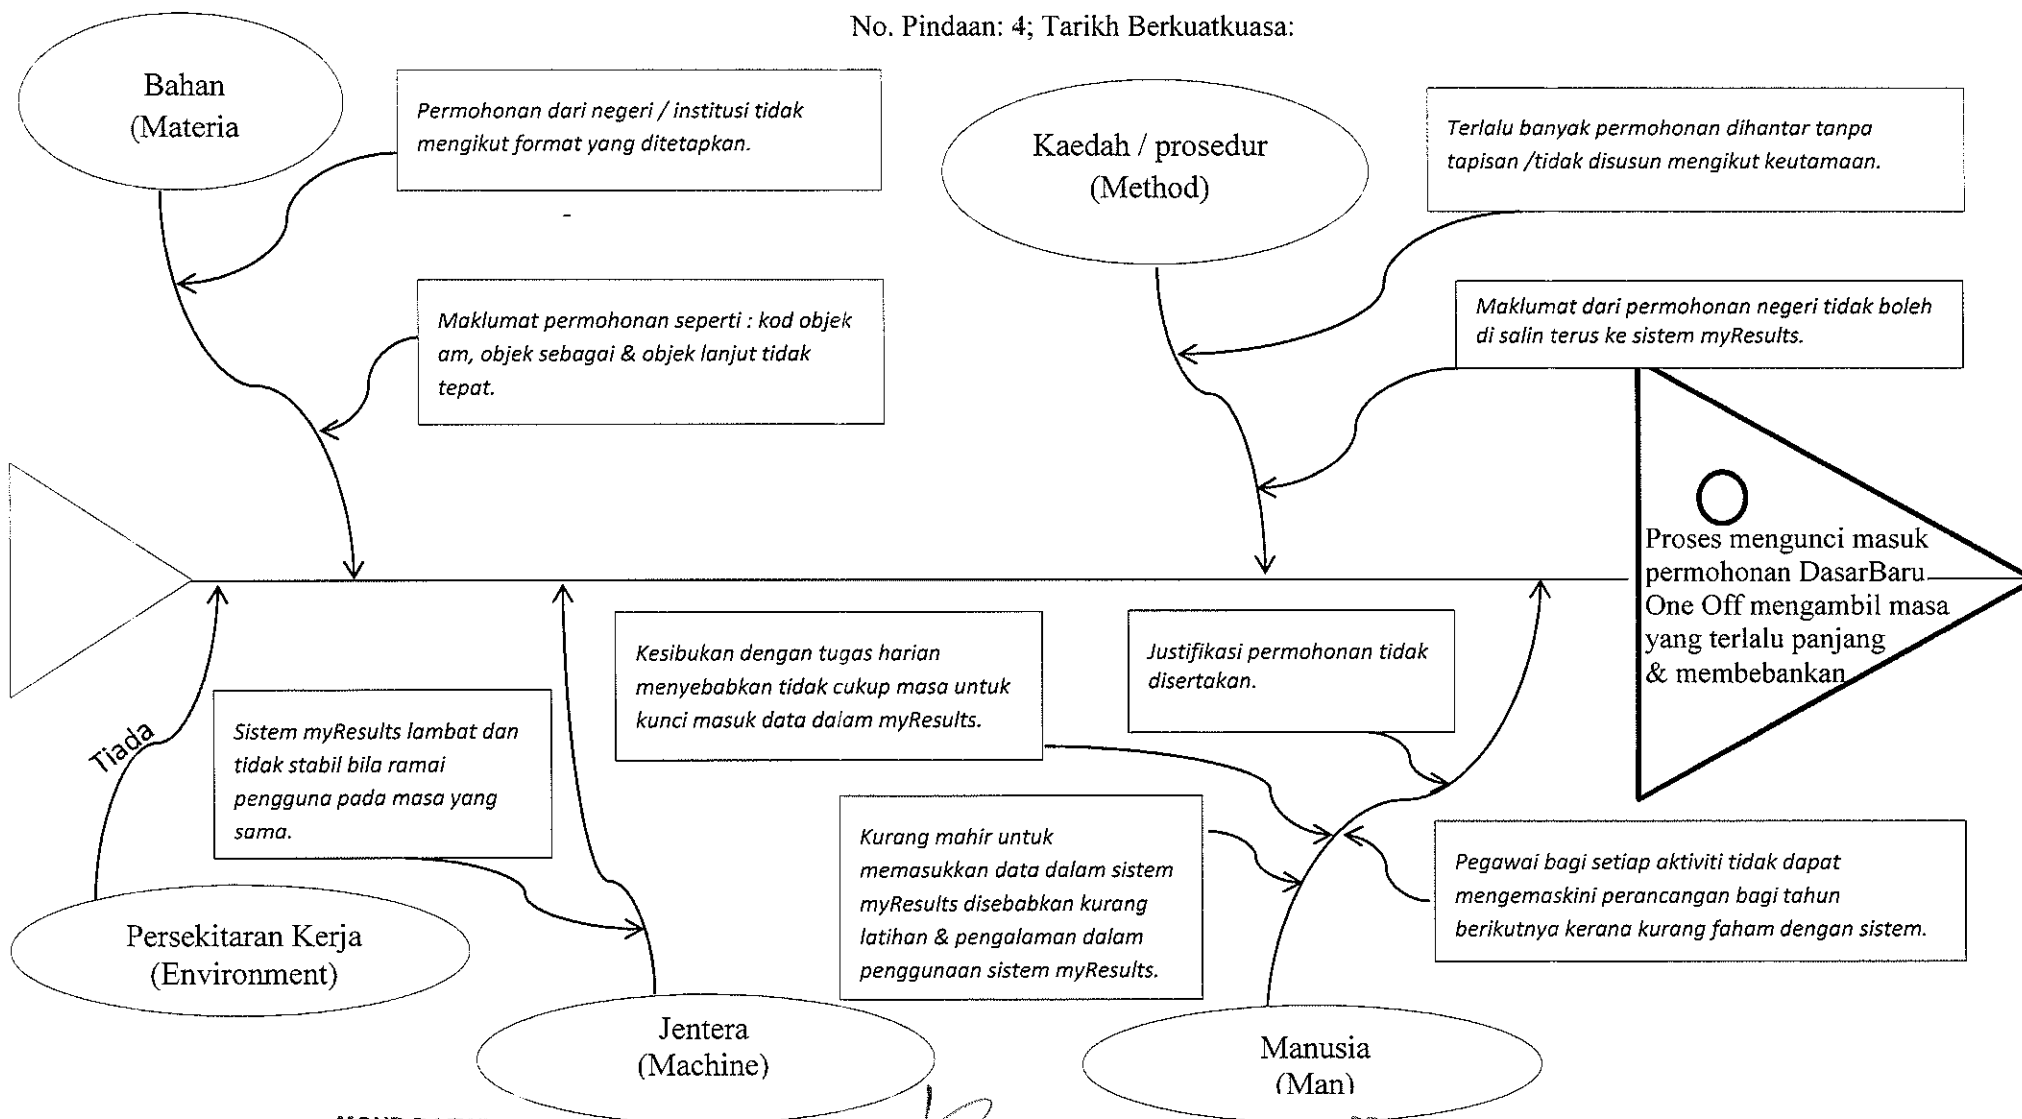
No. Pindaan: 4; Tarikh Berkuatkuasa:

Bahan
(Materia

Permohonan dari negeri / institusi tidak mengikut format yang ditetapkan.

-

Maklumat permohonan seperti : kod objek am, objek sebagai & objek lanjut tidak tepat.

Kaedah / prosedur
(Method)

Terlalu banyak permohonan dihantar tanpa tapisan /tidak disusun mengikut keutamaan.

Maklumat dari permohonan negeri tidak boleh di salin terus ke sistem myResults.

Proses mengunci masuk permohonan DasarBaru One Off mengambil masa yang terlalu panjang & membebankan

Tiada

Sistem myResults lambat dan tidak stabil bila ramai pengguna pada masa yang sama.

Kesibukan dengan tugas harian menyebabkan tidak cukup masa untuk kunci masuk data dalam myResults.

Justifikasi permohonan tidak disertakan.

Kurang mahir untuk memasukkan data dalam sistem myResults disebabkan kurang latihan & pengalaman dalam penggunaan sistem myResults.

Pegawai bagi setiap aktiviti tidak dapat mengemaskini perancangan bagi tahun berikutnya kerana kurang faham dengan sistem.

Persekitaran Kerja
(Environment)

Jentera
(Machine)

Manusia
(Man)